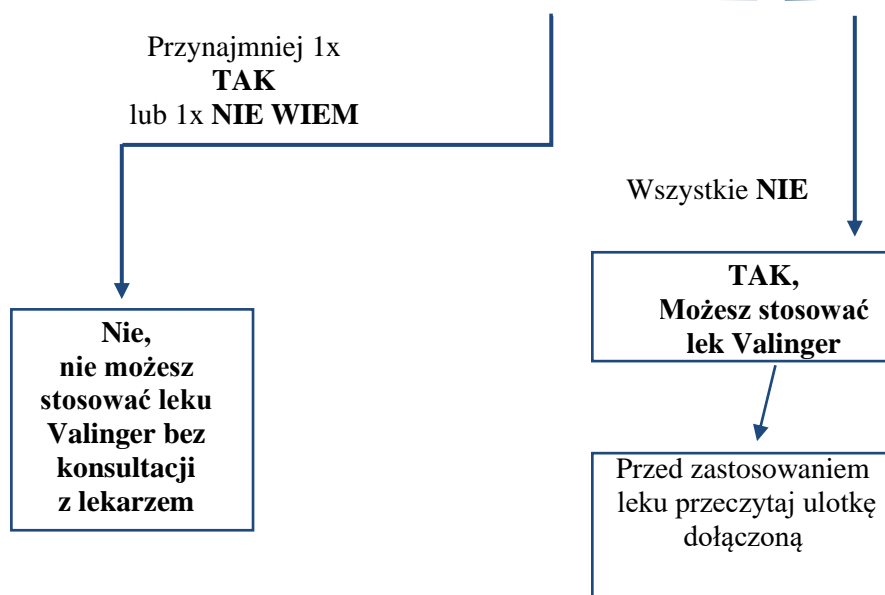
Przynajmniej 1x
**TAK**
lub 1x **NIE WIEM**

Wszystkie **NIE**

**Nie, nie możesz stosować leku Valinger bez konsultacji z lekarzem**

**TAK, Możesz stosować lek Valinger**

Przed zastosowaniem leku przeczytaj ulotkę dołączoną